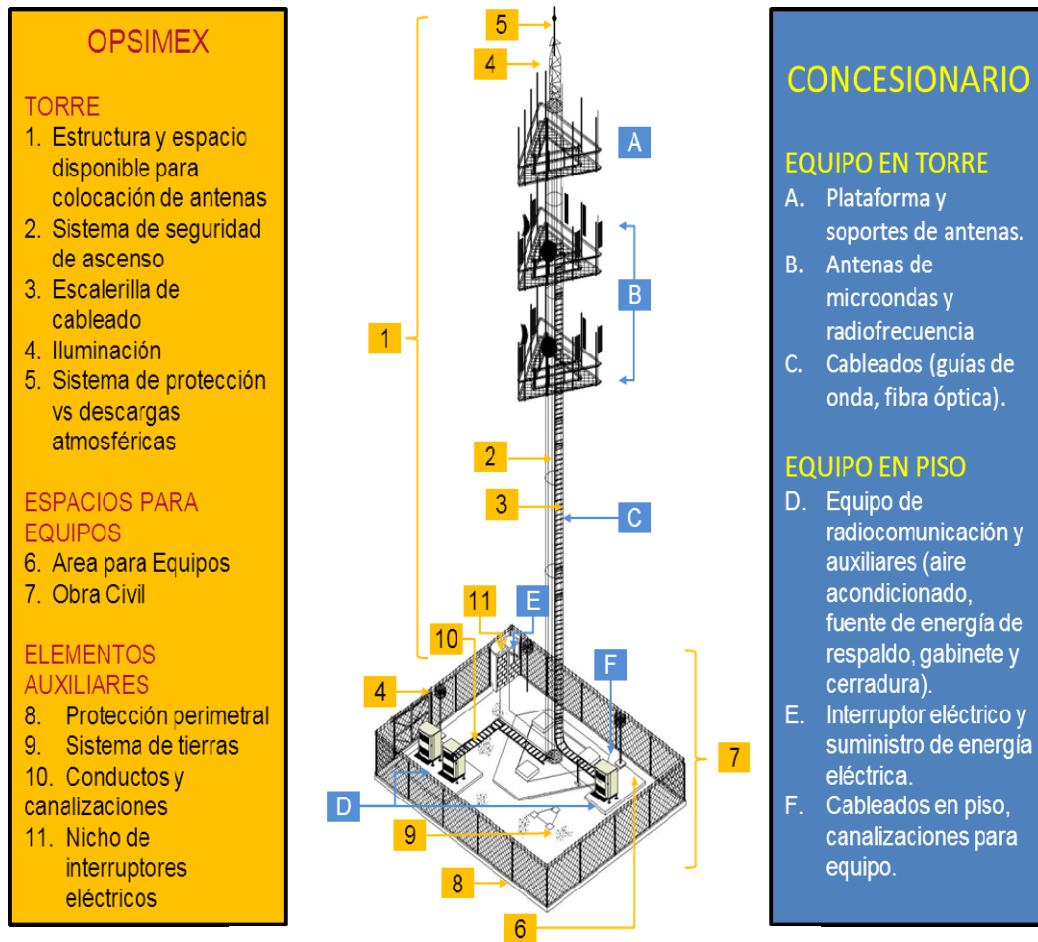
OPSIMEX

TORRE
1. Estructura y espacio disponible para colocación de antenas
2. Sistema de seguridad de ascenso
3. Escalerilla de cableado
4. Iluminación
5. Sistema de protección vs descargas atmosféricas

ESPACIOS PARA EQUIPOS
6. Area para Equipos
7. Obra Civil

ELEMENTOS AUXILIARES
8. Protección perimetral
9. Sistema de tierras
10. Conductos y canalizaciones
11. Nicho de interruptores eléctricos

5
4
A
B
1
2
3
C
11
E
10
F
4
7
D
9
8
6

CONCESIONARIO

EQUIPO EN TORRE
A. Plataforma y soportes de antenas.
B. Antenas de microondas y radiofrecuencia
C. Cableados (guías de onda, fibra óptica).

EQUIPO EN PISO
D. Equipo de radiocomunicación y auxiliares (aire acondicionado, fuente de energía de respaldo, gabinete y cerradura).
E. Interruptor eléctrico y suministro de energía eléctrica.
F. Cableados en piso, canalizaciones para equipo.